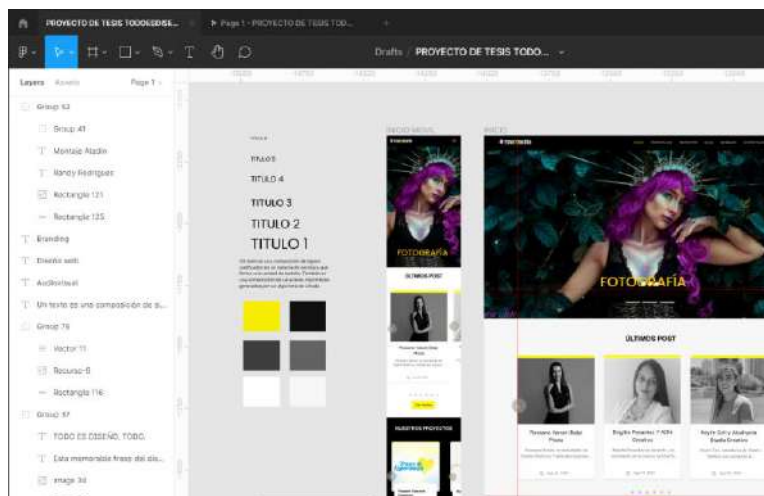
PROYECTO DE TESIS TODOESDISE...

Page 1 - PROYECTO DE TESIS TOD...

Drafts / PROYECTO DE TESIS TODO...

Layers Assets Page 1

Group 63

Group 41

Montaje Aladin

Randy Rodriguez

Rectangle 121

Rectangle 125

Branding

Diseño web

Audiovisual

Un texto es una composición de si...

Group 76

Vector 11

Recurso-8

Rectangle 116

Group 37

TODO ES DISEÑO, TODO.

Esta memorable frase del dis...

image 36

TITULO 5

TITULO 4

TITULO 3

TITULO 2

TITULO 1

INICIO MOVIL

INICIO

FOTOGRAFÍA

ULTIMOS POST

NUESTROS PROYECTOS

FOTOGRAFÍA

ÚLTIMOS POST

Fernando Xavier Balge Prado

Brigitte Fernandez Y 10th Creativos

Keylin Collins Atualizada Diseño Creativo